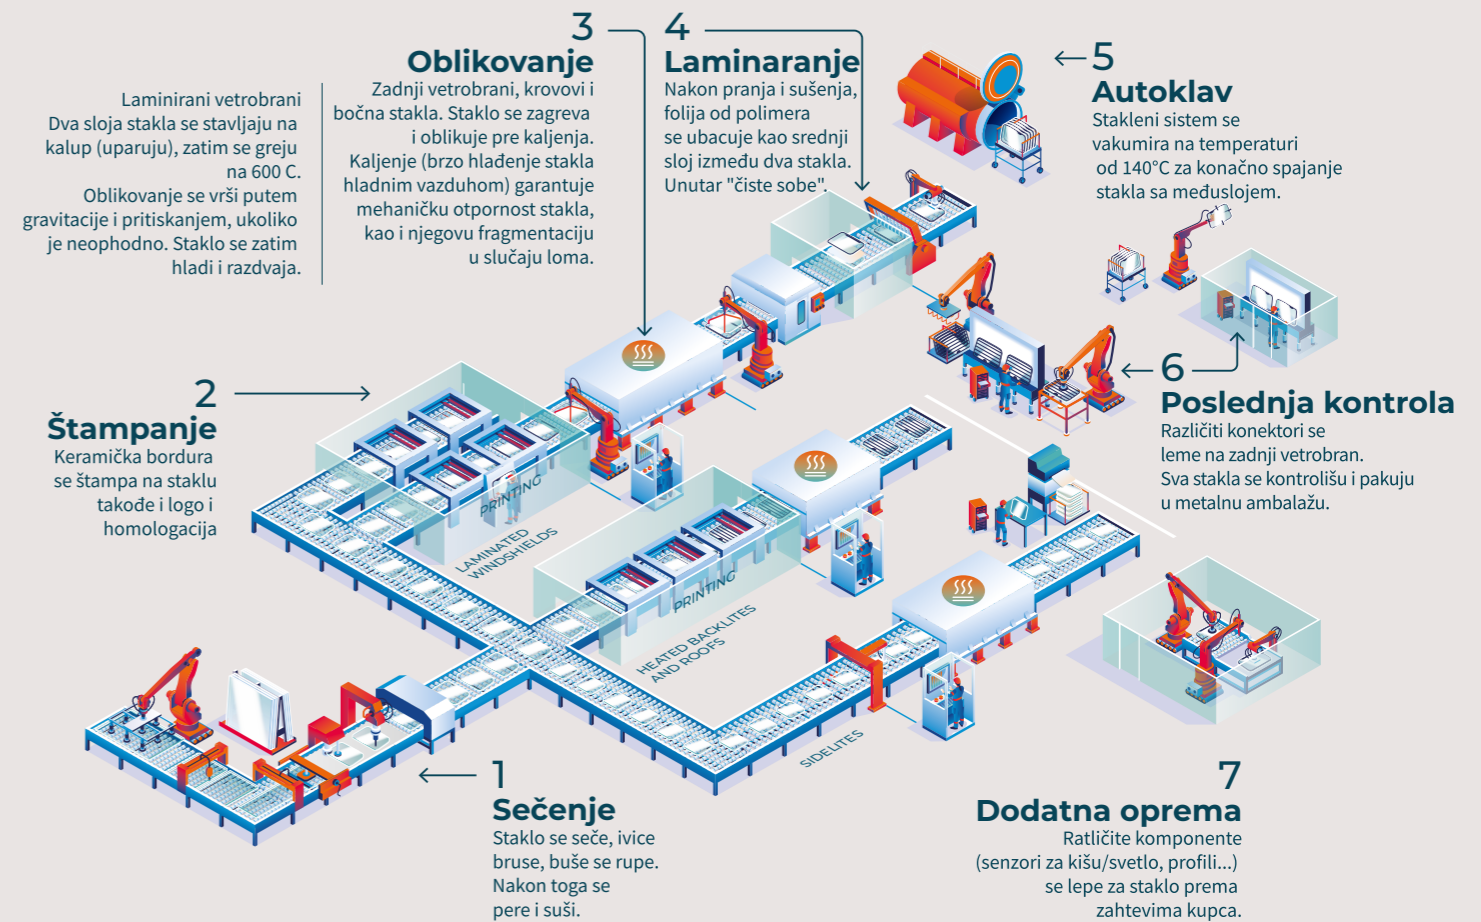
Laminirani vetrobrani
Dva sloja stakla se stavljaju na kalup (uparuju), zatim se greju na 600 C.
Oblikovanje se vrši putem gravitacije i pritiskanjem, ukoliko je neophodno. Staklo se zatim hladi i razdvaja.

3
Oblikovanje
Zadnji vetrobrani, krovovi i bočna stakla. Staklo se zagreva i oblikuje pre kaljenja. Kaljenje (brzo hlađenje stakla hladnim vazduhom) garantuje mehaničku otpornost stakla, kao i njegovu fragmentaciju u slučaju loma.

4
Laminaranje
Nakon pranja i sušenja, folija od polimera se ubacuje kao srednji sloj između dva stakla. Unutar "čiste sobe".

5
Autoklav
Stakleni sistem se vakumira na temperaturi od 140°C za konačno spajanje stakla sa međuslojem.

2
Štampanje
Keramička bordura se štampa na staklu takođe i logo i homologacija

PRINTING
LAMINATED WINDSHIELDS

6
Poslednja kontrola
Različiti konektori se leme na zadnji vetrobran. Sva stakla se kontrolišu i pakuju u metalnu ambalažu.

PRINTING
HEATED BACKLITES AND ROOFS

SIDELITES

1
Sečenje
Staklo se seče, ivice bruse, buše se rupe. Nakon toga se pere i suši.

7
Dodatna oprema
Ratličite komponente (senzori za kišu/svetlo, profili...) se lepe za staklo prema zahtevima kupca.